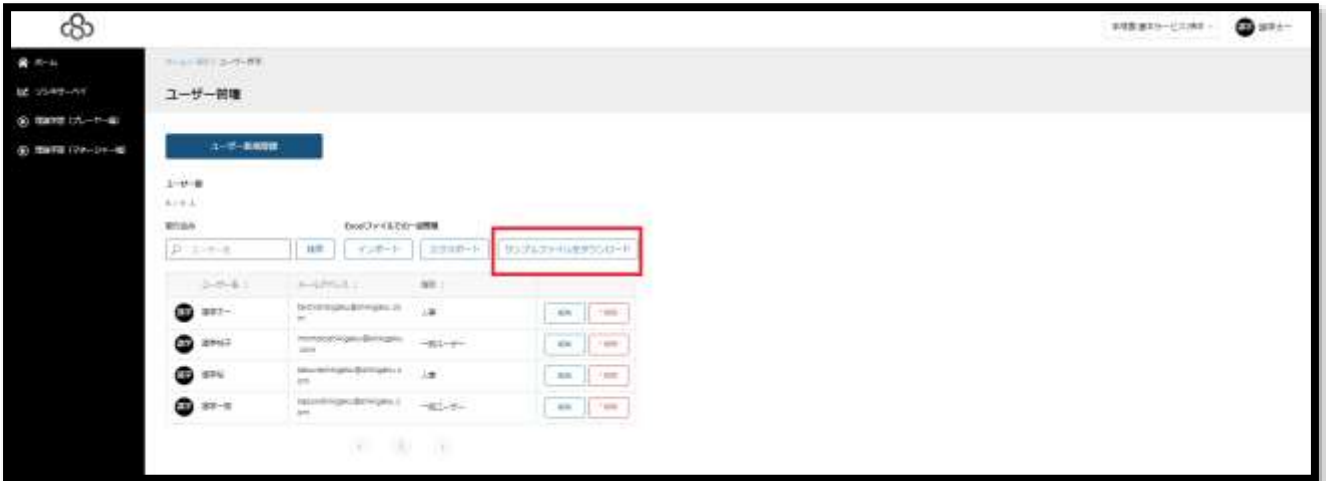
ユーザー管理

ユーザー新規登録

ユーザー数

絞り込み

Excelファイルでの一括登録

検索

インポート

エクスポート

サンプルファイルをダウンロード

| ユーザー名 | メールアドレス | 権限 | |
|---|---|---|---|
| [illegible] | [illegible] | 上長 | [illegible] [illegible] |
| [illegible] | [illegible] | 一般ユーザー | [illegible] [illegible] |
| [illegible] | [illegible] | 上長 | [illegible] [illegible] |
| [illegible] | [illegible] | 一般ユーザー | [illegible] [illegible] |